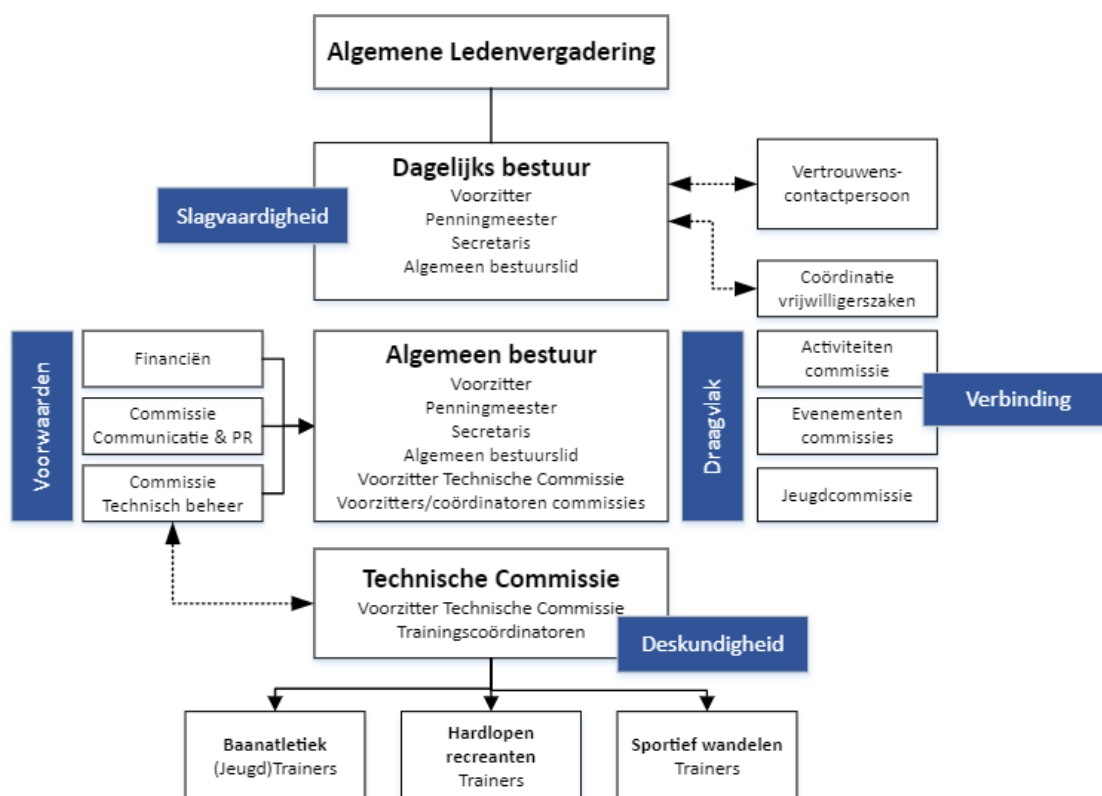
Algemene Ledenvergadering

Dagelijks bestuur
Voorzitter
Penningmeester
Secretaris
Algemeen bestuurslid

Slagvaardigheid

Vertrouwens-contactpersoon

Coördinatie vrijwilligerszaken

Voorwaarden

Financiën

Commissie Communicatie & PR

Commissie Technisch beheer

Algemeen bestuur
Voorzitter
Penningmeester
Secretaris
Algemeen bestuurslid
Voorzitter Technische Commissie
Voorzitters/coördinatoren commissies

Draagvlak

Activiteiten commissie

Evenementen commissies

Jeugdcommissie

Verbinding

Technische Commissie
Voorzitter Technische Commissie
Trainingscoördinatoren

Deskundigheid

Baanatletiek
(Jeugd)Trainers

Hardlopen recreanten
Trainers

Sportief wandelen
Trainers